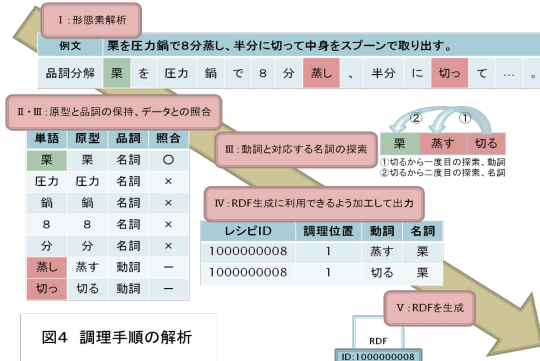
Ⅰ：形態素解析

| 例文 | 栗を圧力鍋で8分蒸し、半分に切って中身をスプーンで取り出す。 |
|---|---|

品詞分解 栗 を 圧力 鍋 で 8 分 蒸し 、 半分 に 切っ て … 。

Ⅱ・Ⅲ：原型と品詞の保持、データとの照合

| 単語 | 原型 | 品詞 | 照合 |
|---|---|---|---|
| 栗 | 栗 | 名詞 | ○ |
| 圧力 | 圧力 | 名詞 | × |
| 鍋 | 鍋 | 名詞 | × |
| 8 | 8 | 名詞 | × |
| 分 | 分 | 名詞 | × |
| 蒸し | 蒸す | 動詞 | ー |
| 切っ | 切る | 動詞 | ー |

Ⅲ：動詞と対応する名詞の探索

② ①
栗 蒸す 切る
①切るから一度目の探索、動詞
②切るから二度目の探索、名詞

Ⅳ：RDF生成に利用できるよう加工して出力

| レシピID | 調理位置 | 動詞 | 名詞 |
|---|---|---|---|
| 1000000008 | 1 | 蒸す | 栗 |
| 1000000008 | 1 | 切る | 栗 |

Ⅴ：RDFを生成

RDF
ID:1000000008

図4 調理手順の解析